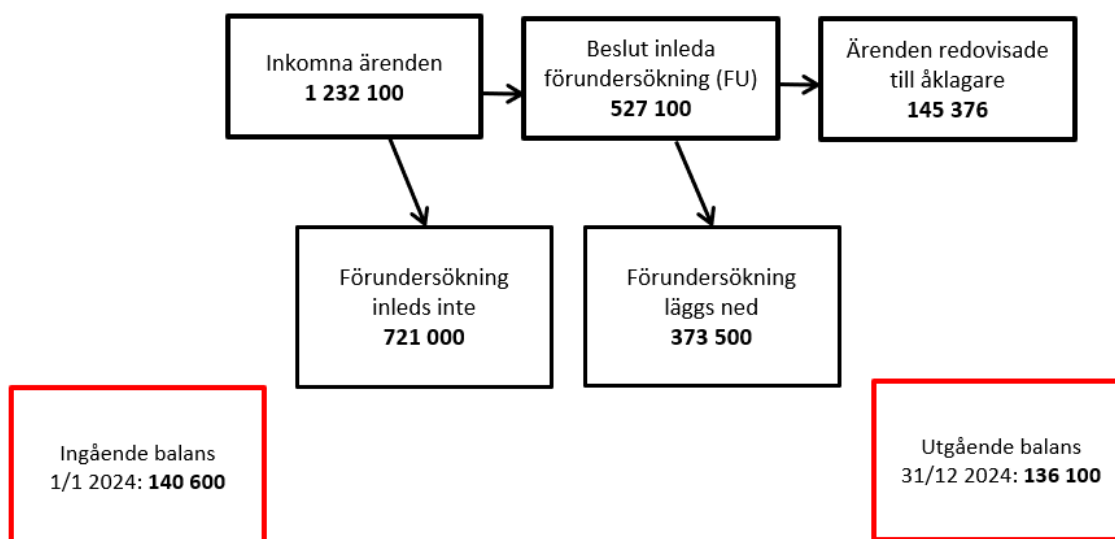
Inkomna ärenden
**1 232 100**

Beslut inleda förundersökning (FU)
**527 100**

Ärenden redovisade till åklagare
**145 376**

Förundersökning inleds inte
**721 000**

Förundersökning läggs ned
**373 500**

Ingående balans 1/1 2024: **140 600**

Utgående balans 31/12 2024: **136 100**